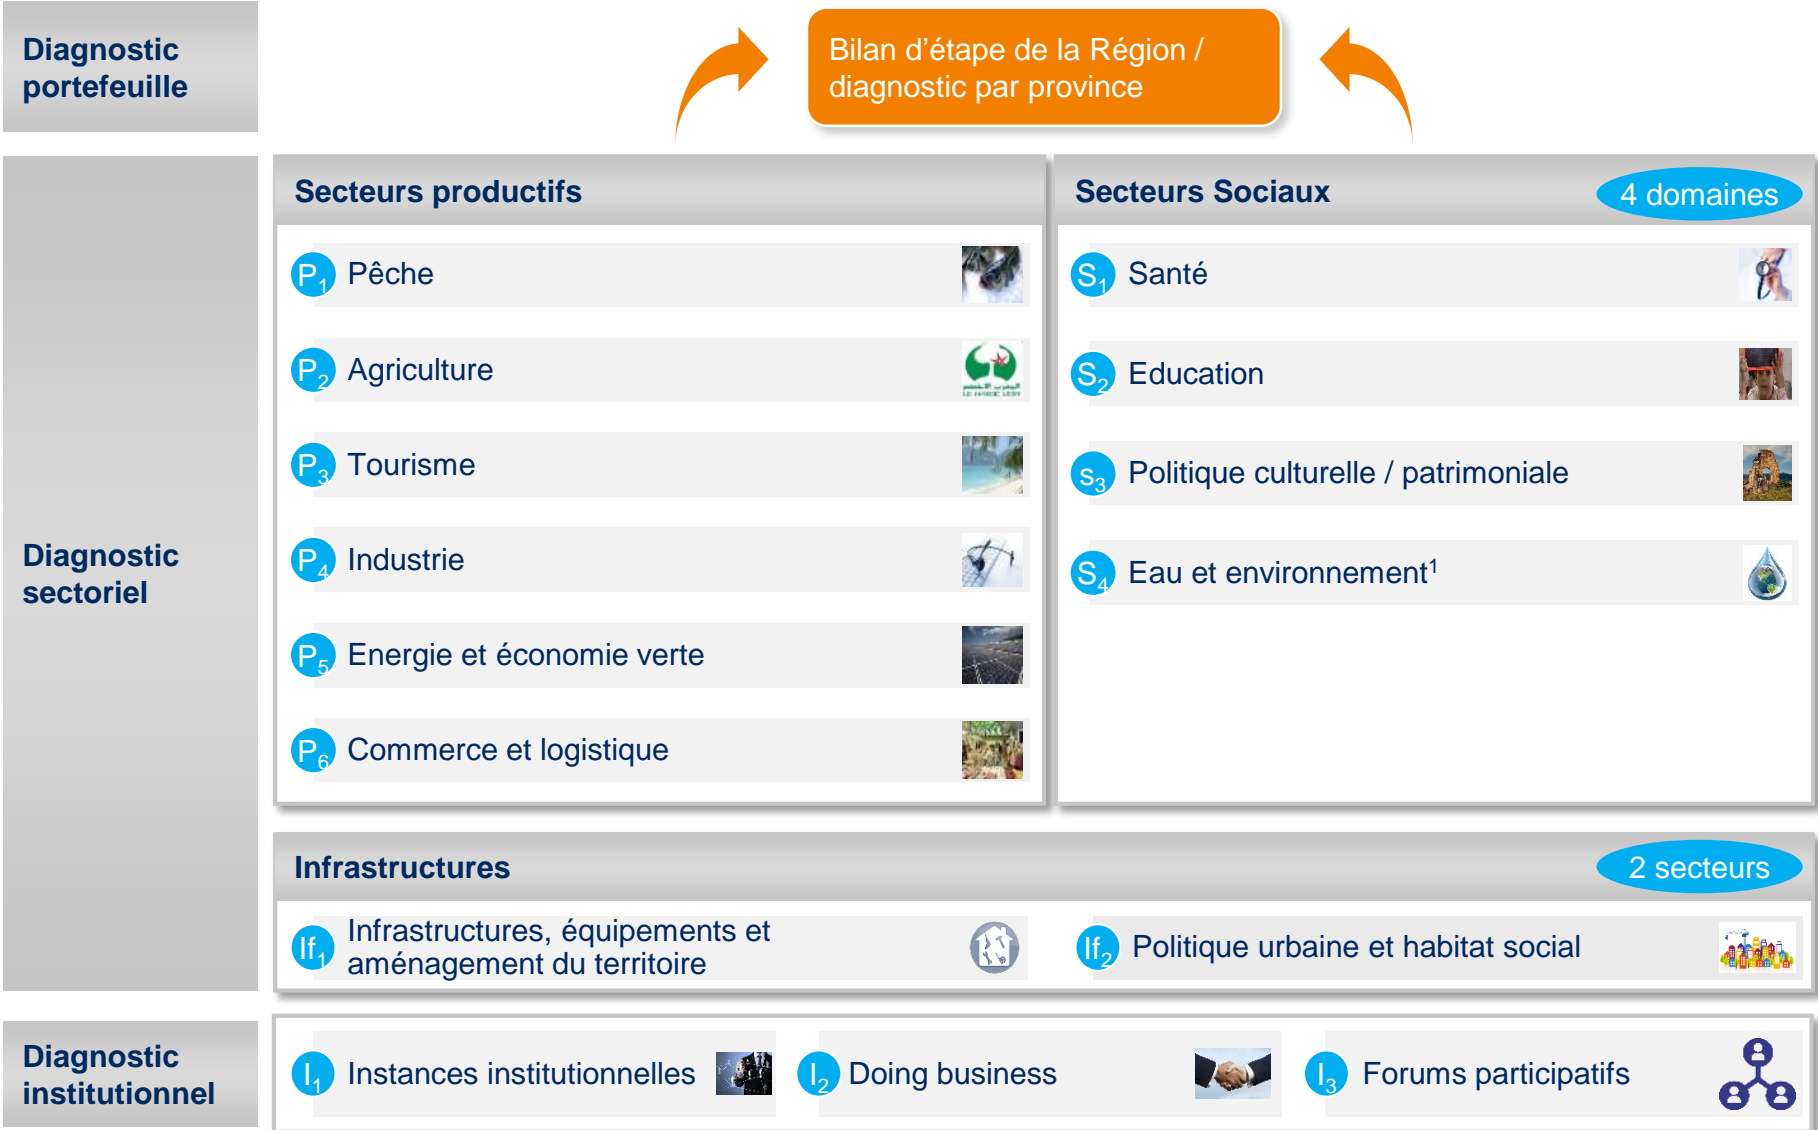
Diagnostic portefeuille

Bilan d'étape de la Région / diagnostic par province

Diagnostic sectoriel

Secteurs productifs

$P_1$ Pêche

$P_2$ Agriculture

$P_3$ Tourisme

$P_4$ Industrie

$P_5$ Energie et économie verte

$P_6$ Commerce et logistique

Secteurs Sociaux

4 domaines

$S_1$ Santé

$S_2$ Education

$S_3$ Politique culturelle / patrimoniale

$S_4$ Eau et environnement$^1$

Infrastructures

2 secteurs

$If_1$ Infrastructures, équipements et aménagement du territoire

$If_2$ Politique urbaine et habitat social

Diagnostic institutionnel

$I_1$ Instances institutionnelles

$I_2$ Doing business

$I_3$ Forums participatifs